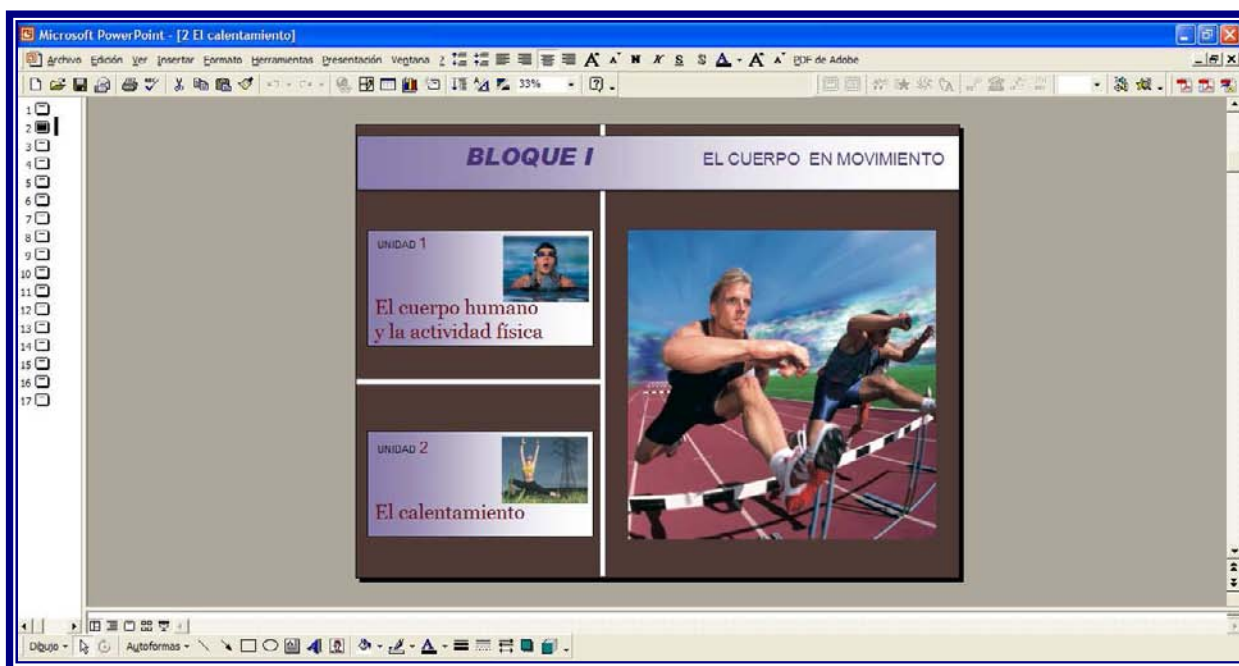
Microsoft PowerPoint - [2 El calentamiento]

Archivo Edición Ver Insertar Formato Herramientas Presentación Ventana ? PDF de Adobe

33%

1 2 3 4 5 6 7 8 9 10 11 12 13 14 15 16 17

BLOQUE I

EL CUERPO EN MOVIMIENTO

UNIDAD 1

El cuerpo humano y la actividad física

UNIDAD 2

El calentamiento

Dibujo · Autoformas ·